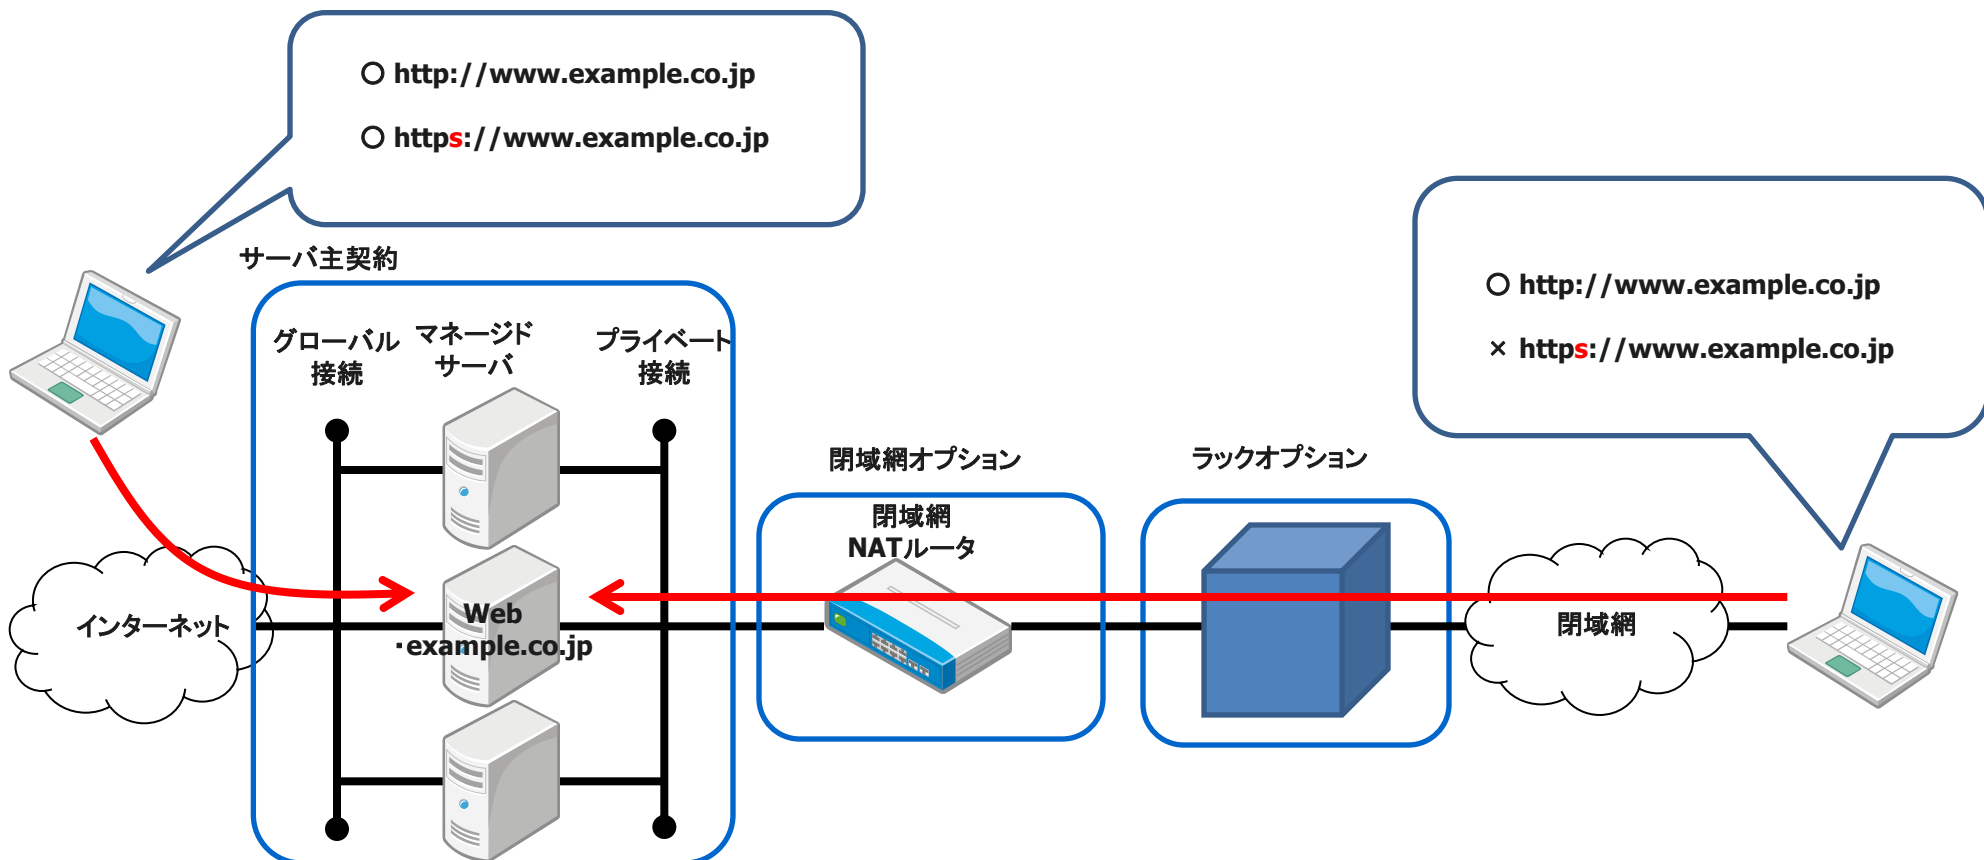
○ http://www.example.co.jp

○ https://www.example.co.jp

サーバ主契約

グローバル接続

マネージドサーバ

プライベート接続

Web
·example.co.jp

インターネット

閉域網オプション

閉域網 NATルータ

ラックオプション

○ http://www.example.co.jp

× https://www.example.co.jp

閉域網